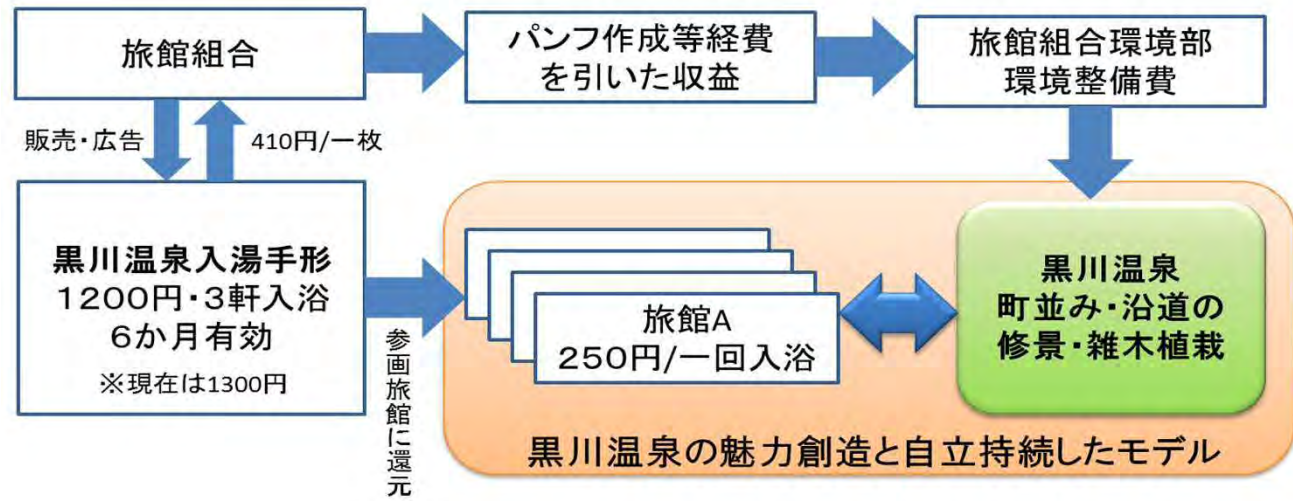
旅館組合

パンフ作成等経費を引いた収益

旅館組合環境部
環境整備費

販売・広告

410円/一枚

黒川温泉入湯手形
1200円・3軒入浴
6か月有効
※現在は1300円

参画旅館に還元

旅館A
250円/一回入浴

黒川温泉
町並み・沿道の
修景・雑木植栽

黒川温泉の魅力創造と自立持続したモデル